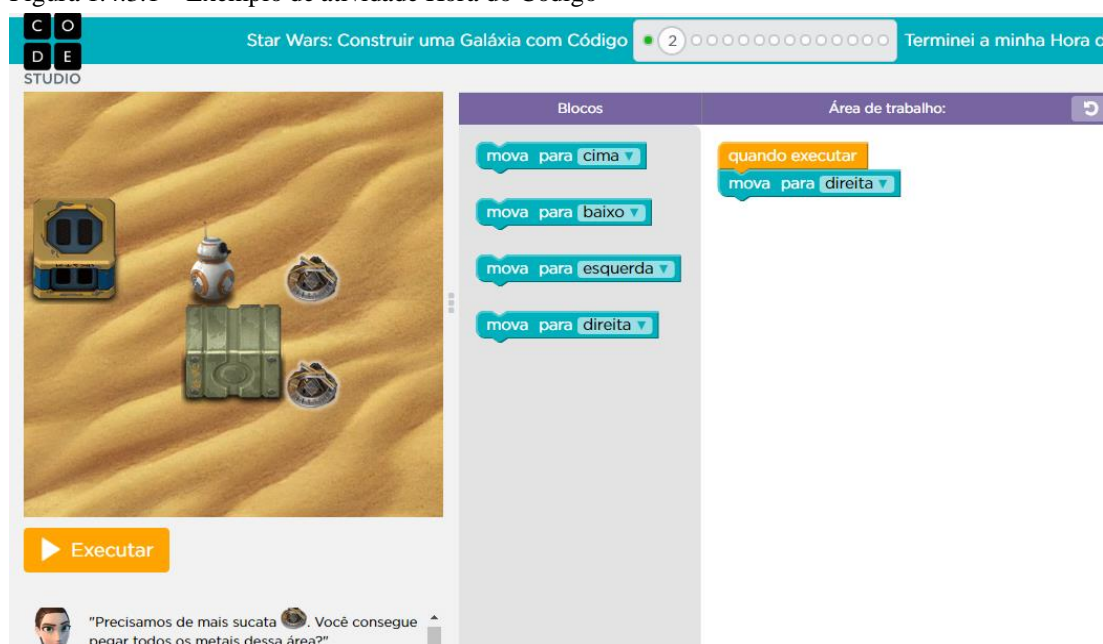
Figura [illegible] – Exemplo de atividade Hora do Código

C O
D E
STUDIO

Star Wars: Construir uma Galáxia com Código
2
Terminei a minha Hora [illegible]

Blocos
Área de trabalho:

mova para cima
mova para baixo
mova para esquerda
mova para direita

quando executar
mova para direita

Executar

"Precisamos de mais sucata . Você consegue pegar todos os metais dessa área?"